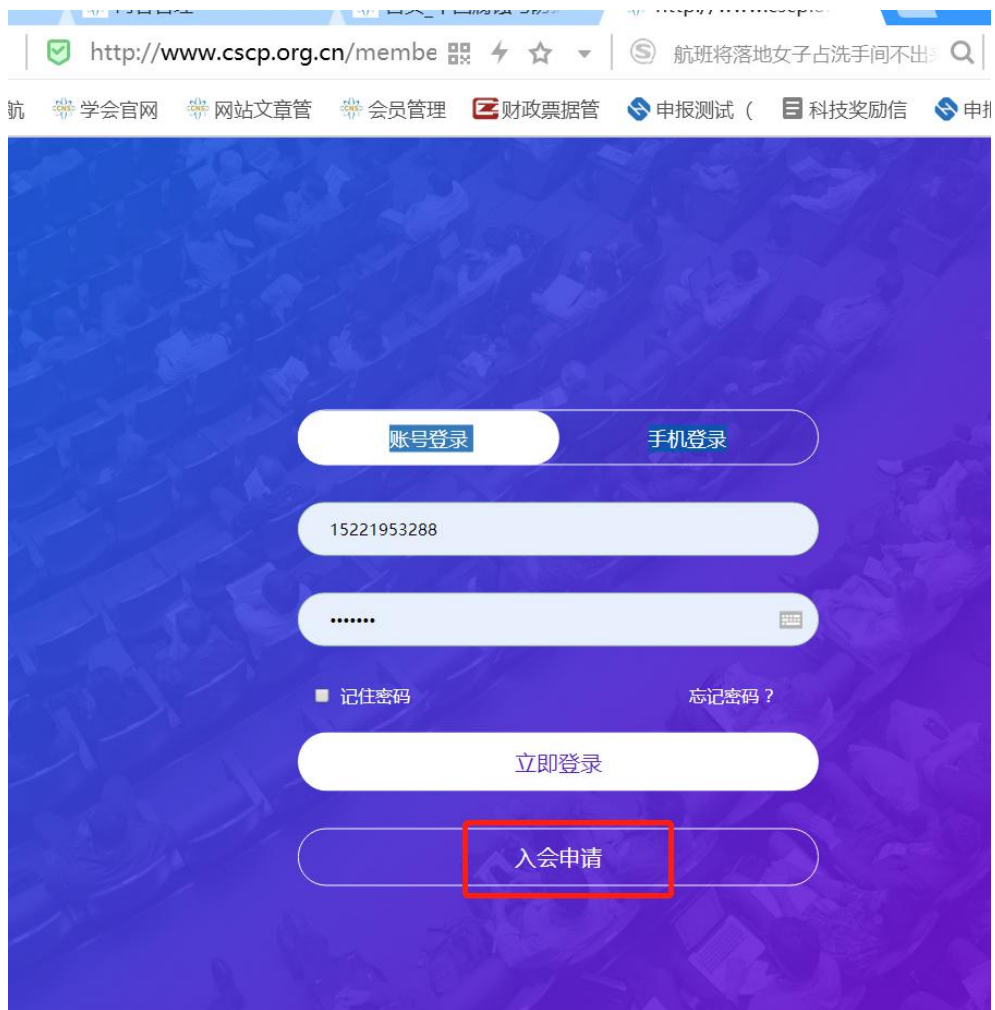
http://www.cscp.org.cn/membe

航班将落地女子占洗手间不出

航 学会官网 网站文章管 会员管理 财政票据管 申报测试（ 科技奖励信 申报

账号登录

手机登录

15221953288

•••••••

记住密码

忘记密码？

立即登录

入会申请